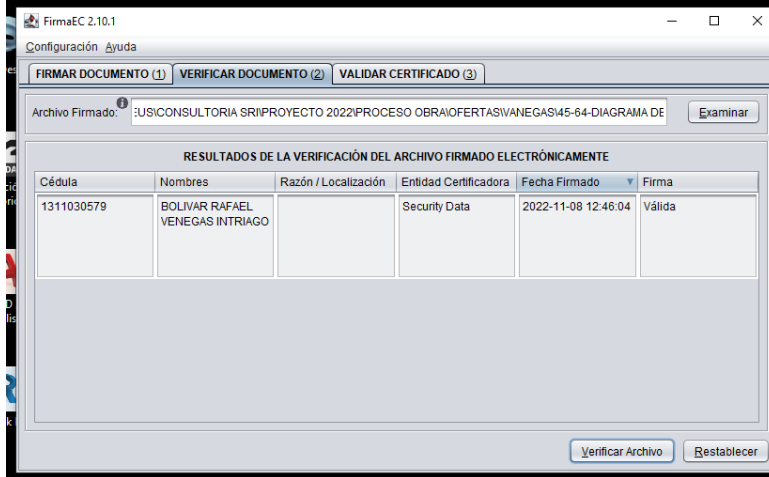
FirmaEC 2.10.1

Configuración Ayuda

FIRMAR DOCUMENTO (1) VERIFICAR DOCUMENTO (2) VALIDAR CERTIFICADO (3)

Archivo Firmado: :US\CONSULTORIA SRI\PROYECTO 2022\PROCESO OBRA\OFERTAS\VANEGAS\45-64-DIAGRAMA DE Examinar

RESULTADOS DE LA VERIFICACIÓN DEL ARCHIVO FIRMADO ELECTRÓNICAMENTE

| Cédula | Nombres | Razón / Localización | Entidad Certificadora | Fecha Firmado | Firma |
|---|---|---|---|---|---|
| 1311030579 | BOLIVAR RAFAEL VENEGAS INTRIAGO | | Security Data | 2022-11-08 12:46:04 | Válida |

Verificar Archivo Restablecer